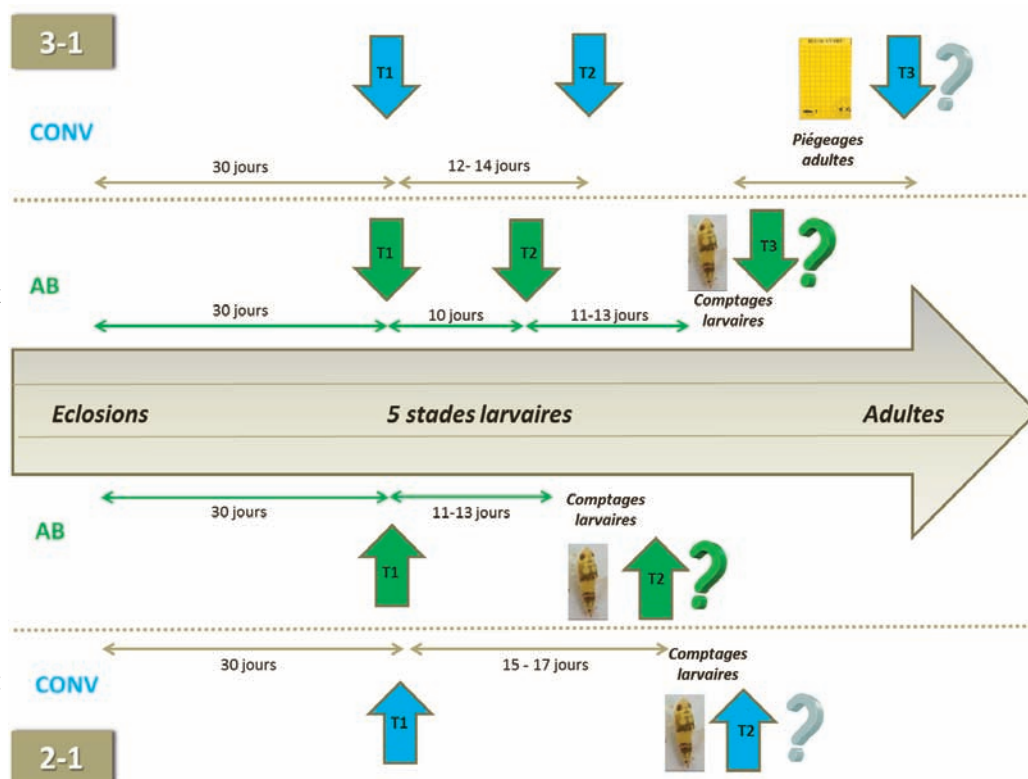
3-1

T1

T2

T3 ?

CONV

Piégeages adultes

30 jours

12- 14 jours

T1

T2

T3 ?

AB

Comptages larvaires

30 jours

10 jours

11-13 jours

Eclosions

5 stades larvaires

Adultes

30 jours

11-13 jours

Comptages larvaires

AB

T1

T2 ?

30 jours

15 - 17 jours

Comptages larvaires

CONV

T1

T2 ?

2-1